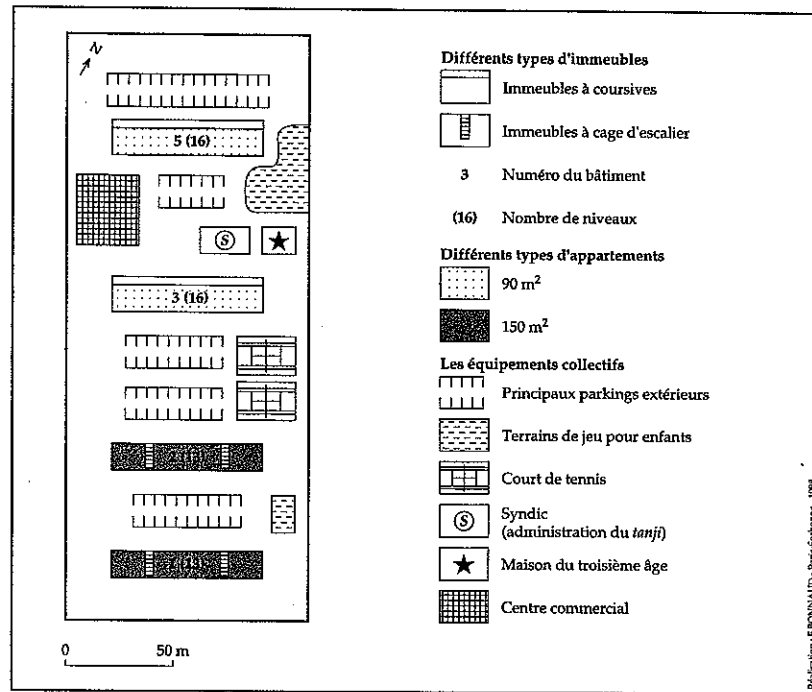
N

5 (16)

S

3 (16)

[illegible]

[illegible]

0 50 m

Différents types d'immeubles

Immeubles à coursives

Immeubles à cage d'escalier

3 Numéro du bâtiment

(16) Nombre de niveaux

Différents types d'appartements

90 m$^2$

150 m$^2$

Les équipements collectifs

Principaux parkings extérieurs

Terrains de jeu pour enfants

Court de tennis

S Syndic (administration du *tanji*)

Maison du troisième âge

Centre commercial

Réalisation : F. BONNAUD – Paris-Sorbonne – 1994